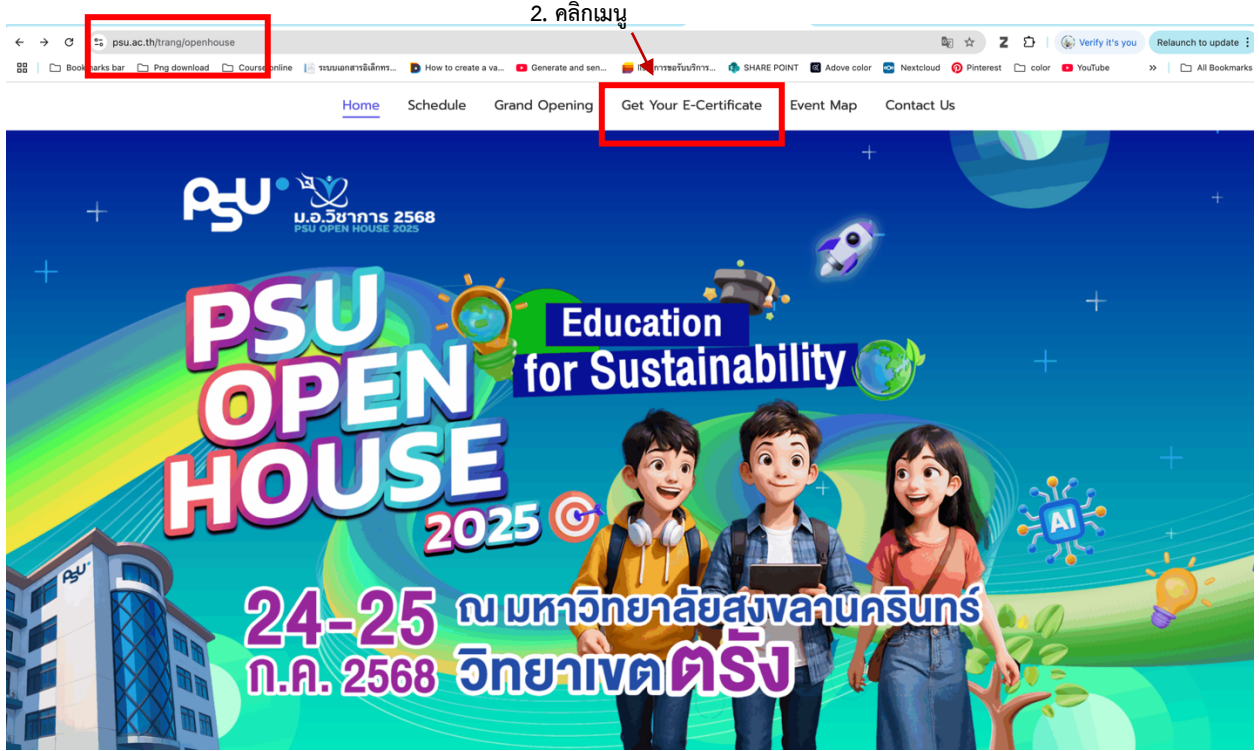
2. คลิกเมนู

psu.ac.th/trang/openhouse

Verify it's you

Relaunch to update

Bookmarks bar | Png download | Course online | ระบบเอกสารอิเล็กทรอ... | How to create a va... | Generate and sen... | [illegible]การขอรับบริการ... | SHARE POINT | Adove color | Nextcloud | Pinterest | color | YouTube | All Bookmarks

Home Schedule Grand Opening Get Your E-Certificate Event Map Contact Us

PSU

ม.อ.วิชาการ 2568
PSU OPEN HOUSE 2025

PSU OPEN HOUSE 2025

Education for Sustainability

AI

24-25 ก.ค. 2568

ณ มหาวิทยาลัยสงขลานครินทร์ วิทยาเขตตรัง